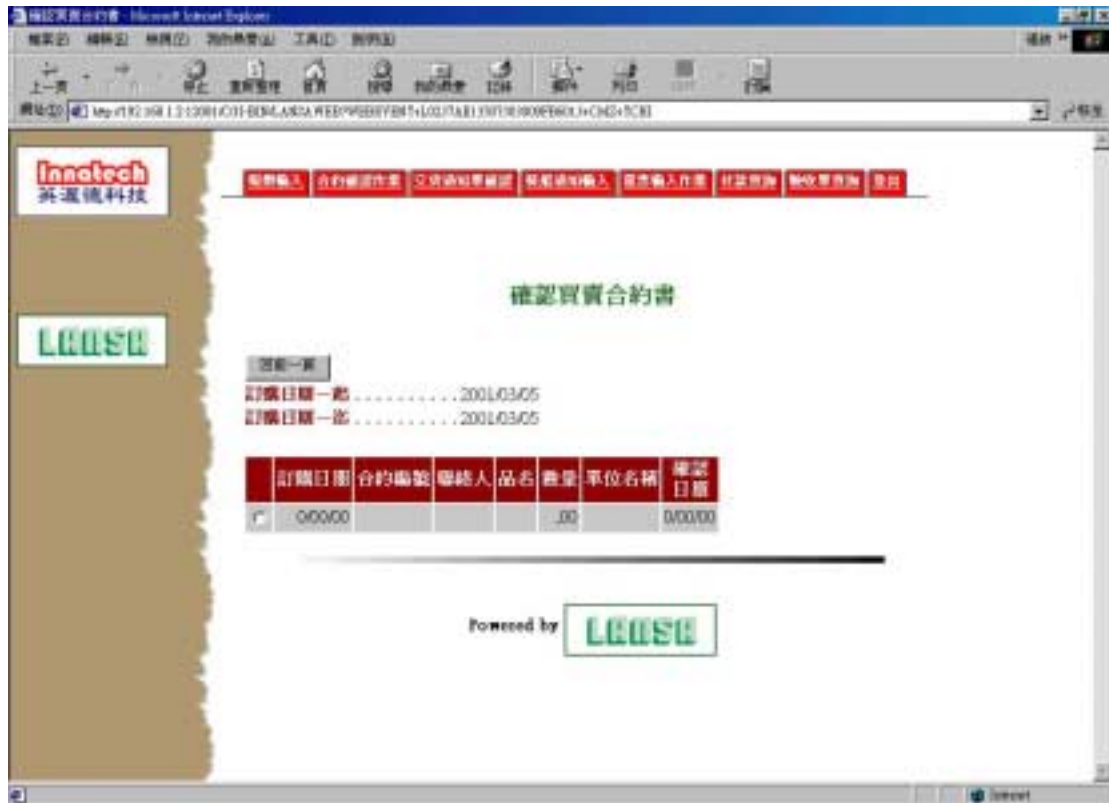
確認買賣合約書 - Microsoft Internet Explorer

檔案(F) 編輯(E) 檢視(V) 我的最愛(A) 工具(T) 說明(H)

上一頁 停止 重新整理 首頁 搜尋 我的最愛 記錄 郵件 列印 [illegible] 討論

網址(D) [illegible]

Innotech
英濟德科技

LEASE

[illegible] 合約確認作業 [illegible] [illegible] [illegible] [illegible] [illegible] 登出

確認買賣合約書

回前一頁

訂購日期一起 . . . . . . . . . . . 2001/03/05
訂購日期一迄 . . . . . . . . . . . 2001/03/05

| | 訂購日期 | 合約編號 | 聯絡人 | 品名 | 數量 | 單位名稱 | 確認日期 |
|---|---|---|---|---|---|---|---|
| | 0/00/00 | | | | .00 | | 0/00/00 |

Powered by LEASE

Internet